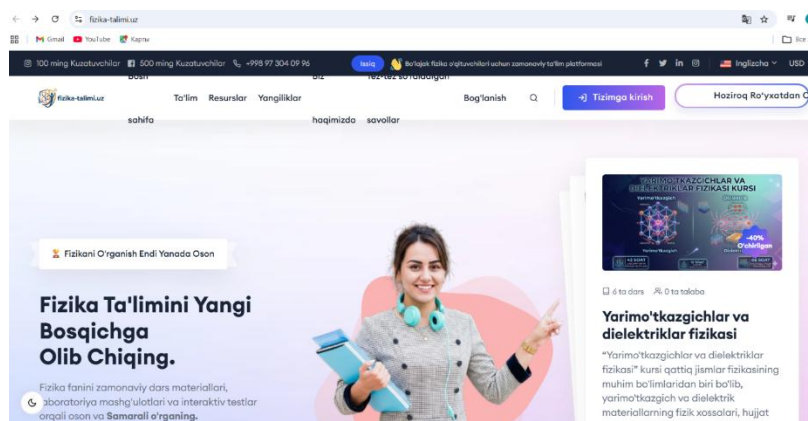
fizika-talimi.uz

Gmail YouTube Kapru

100 ming Kuzatuvchilar 500 ming Kuzatuvchilar +998 97 304 09 96 Issiq Bo'lajak fizika o'qituvchilari uchun zamonaviy ta'lim platformasi Inglizcha USD

fizika-talimi.uz Bosh sahifa Ta'lim Resurslar Yangiliklar Biz haqimizda Tez-tez so'raladigan savollar Bog'lanish Tizimga kirish Hoziroq Ro'yxatdan O

Fizikani O'rganish Endi Yanada Oson

Fizika Ta'limini Yangi Bosqichga Olib Chiqing.

Fizika fanini zamonaviy dars materiallari, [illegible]boratoriya mashg'ulotlari va interaktiv testlar orqali oson va Samarali o'rganing.

YARIMO'TKAZGICHLAR VA DIELEKTRIKLAR FIZIKASI KURSI

-40% O'chirilgan

6 ta dars 0 ta talaba

Yarimo'tkazgichlar va dielektriklar fizikasi

"Yarimo'tkazgichlar va dielektriklar fizikasi" kursi qattiq jismlar fizikasining muhim bo'limlaridan biri bo'lib, yarimo'tkazgich va dielektrik materiallarning fizik xossalari, hujjat